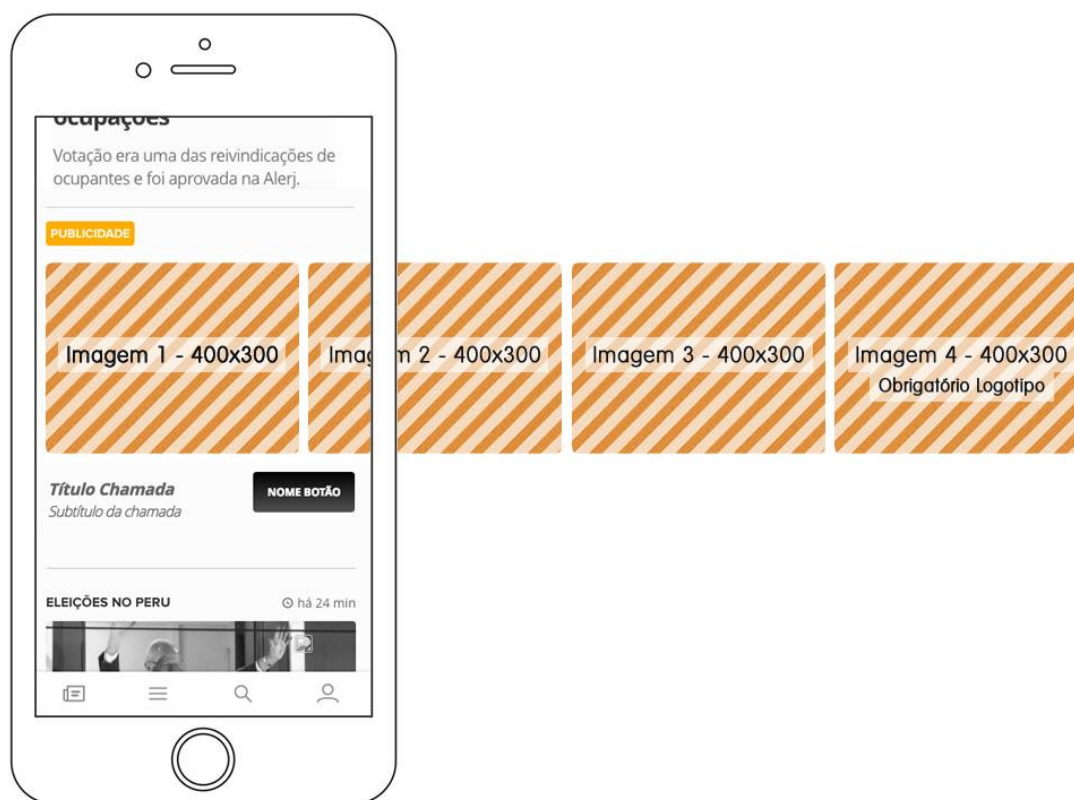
ocupações

Votação era uma das reivindicações de ocupantes e foi aprovada na Alerj.

PUBLICIDADE

Imagem 1 - 400x300

Imag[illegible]m 2 - 400x300

Imagem 3 - 400x300

Imagem 4 - 400x300
Obrigatório Logotipo

Título Chamada
Subtítulo da chamada

NOME BOTÃO

ELEIÇÕES NO PERU

há 24 min